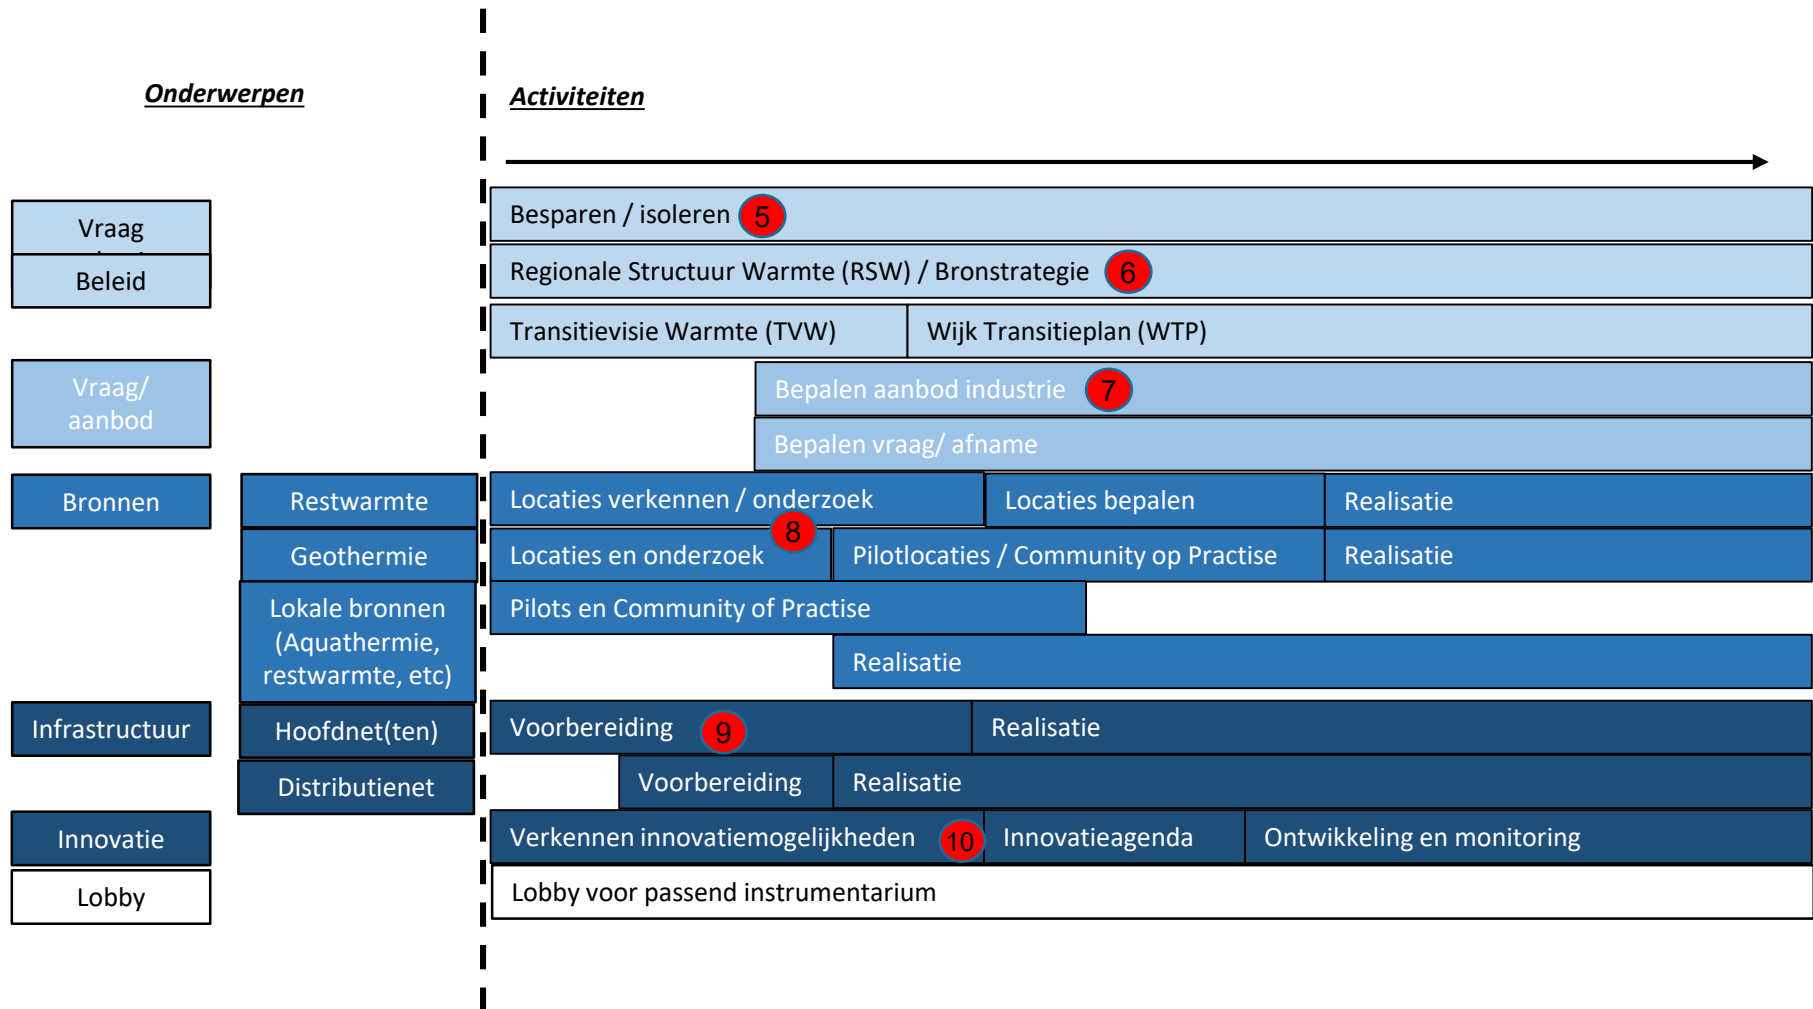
Onderwerpen

Activiteiten

Vraag

Beleid

Vraag/ aanbod

Bronnen

Restwarmte

Geothermie

Lokale bronnen (Aquathermie, restwarmte, etc)

Infrastructuur

Hoofdnet(ten)

Distributienet

Innovatie

Lobby

Besparen / isoleren 5

Regionale Structuur Warmte (RSW) / Bronstrategie 6

Transitievisie Warmte (TVW)

Wijk Transitieplan (WTP)

Bepalen aanbod industrie 7

Bepalen vraag/ afname

Locaties verkennen / onderzoek

Locaties bepalen

Realisatie

8

Locaties en onderzoek

Pilotlocaties / Community op Practise

Realisatie

Pilots en Community of Practise

Realisatie

Voorbereiding 9

Realisatie

Voorbereiding

Realisatie

Verkennen innovatiemogelijkheden 10

Innovatieagenda

Ontwikkeling en monitoring

Lobby voor passend instrumentarium